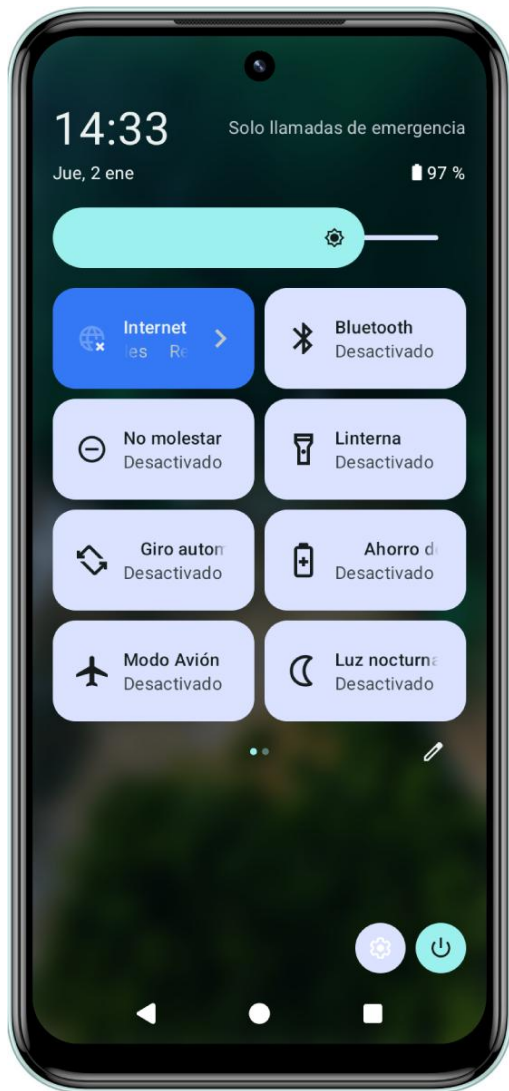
14:33
Solo llamadas de emergencia
Jue, 2 ene
97 %

Internet
les Re

Bluetooth
Desactivado

No molestar
Desactivado

Linterna
Desactivado

Giro autom
Desactivado

Ahorro d
Desactivado

Modo Avión
Desactivado

Luz nocturna
Desactivado